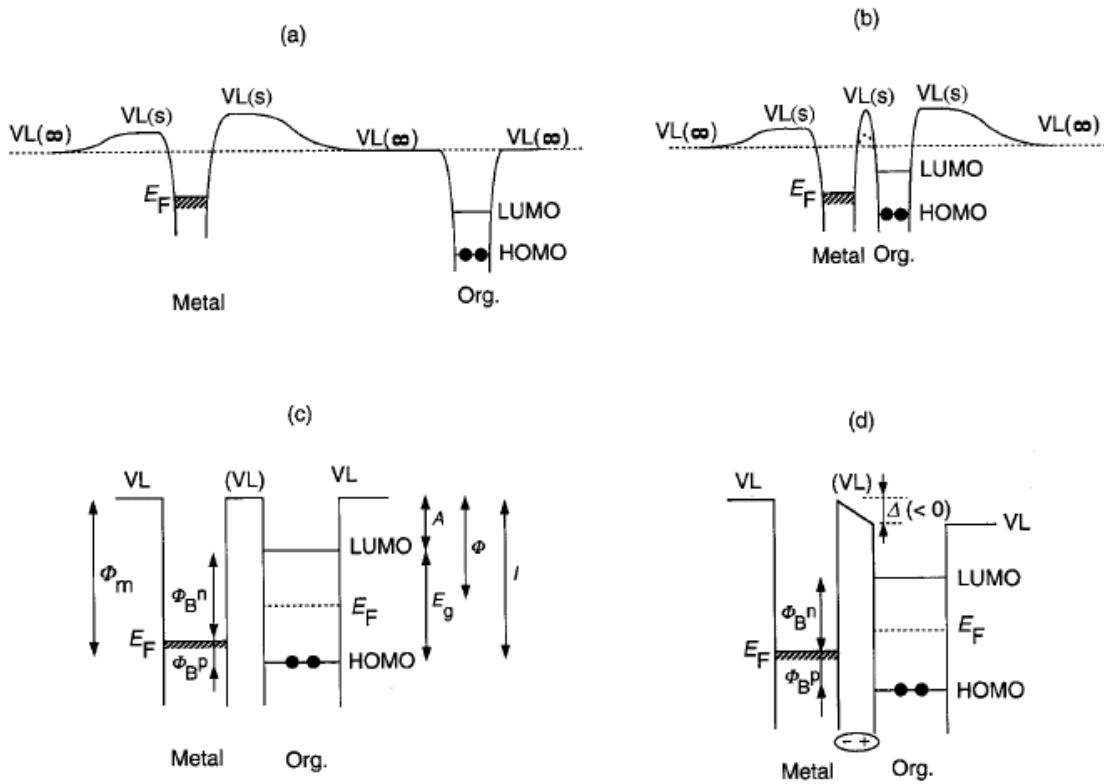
(a)

VL(∞) VL(s) VL(s) VL(∞) VL(∞)

$E_F$

LUMO

HOMO

Metal

Org.

(b)

VL(∞) VL(s) VL(s) VL(s) VL(∞)

LUMO

$E_F$

HOMO

Metal Org.

(c)

VL (VL) VL

$A$ $\Phi$ $I$

$\Phi_m$

$\Phi_B{}^n$

LUMO

$E_F$

$E_g$

$E_F$

$\Phi_B{}^p$

HOMO

Metal Org.

(d)

VL (VL)

$\Delta$ (< 0)

VL

LUMO

$\Phi_B{}^n$

$E_F$

$E_F$

$\Phi_B{}^p$

HOMO

- +

Metal Org.